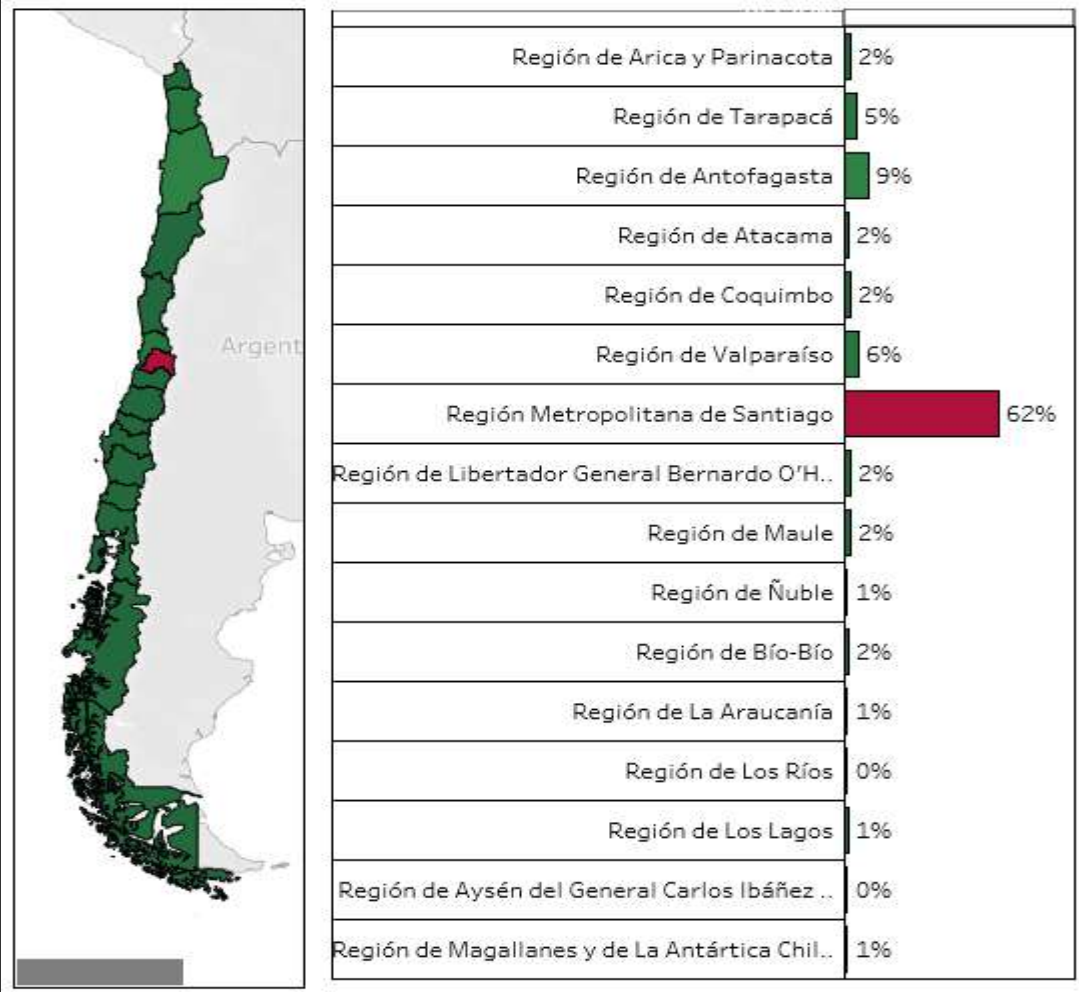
Argent

| | |
|---|---|
| Región de Arica y Parinacota | 2% |
| Región de Tarapacá | 5% |
| Región de Antofagasta | 9% |
| Región de Atacama | 2% |
| Región de Coquimbo | 2% |
| Región de Valparaíso | 6% |
| Región Metropolitana de Santiago | 62% |
| Región de Libertador General Bernardo O'H.. | 2% |
| Región de Maule | 2% |
| Región de Ñuble | 1% |
| Región de Bío-Bío | 2% |
| Región de La Araucanía | 1% |
| Región de Los Ríos | 0% |
| Región de Los Lagos | 1% |
| Región de Aysén del General Carlos Ibáñez .. | 0% |
| Región de Magallanes y de La Antártica Chil.. | 1% |